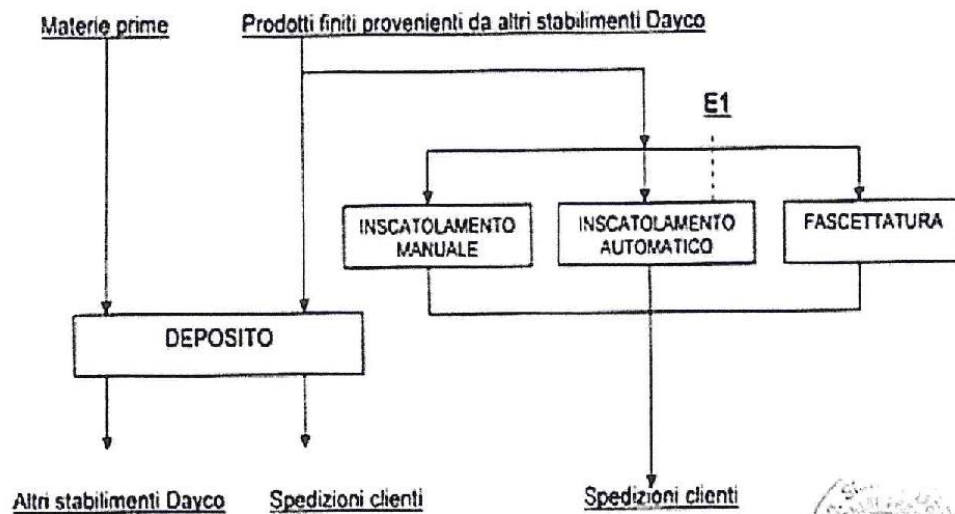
Materie prime

Prodotti finiti provenienti da altri stabilimenti Dayco

E1

INSCATOLAMENTO MANUALE

INSCATOLAMENTO AUTOMATICO

FASCETTATURA

DEPOSITO

Altri stabilimenti Dayco

Spedizioni clienti

Spedizioni clienti

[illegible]